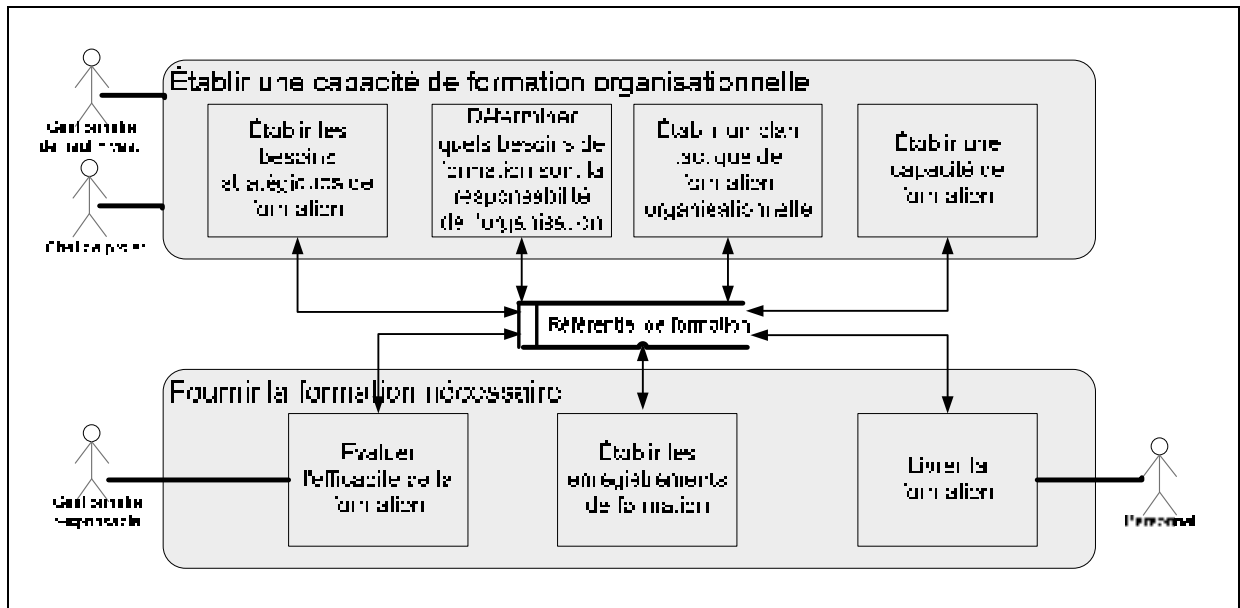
Établir une capacité de formation organisationnelle

Gestionnaire de haut niveau

Chef de projet

Établir les besoins stratégiques de formation

Déterminer quels besoins de formation sont la responsabilité de l'organisation

Établir un plan tactique de formation organisationnelle

Établir une capacité de formation

Référentiel de formation

Fournir la formation nécessaire

Gestionnaire responsable

Évaluer l'efficacité de la formation

Établir les enregistrements de formation

Livrer la formation

Personnel